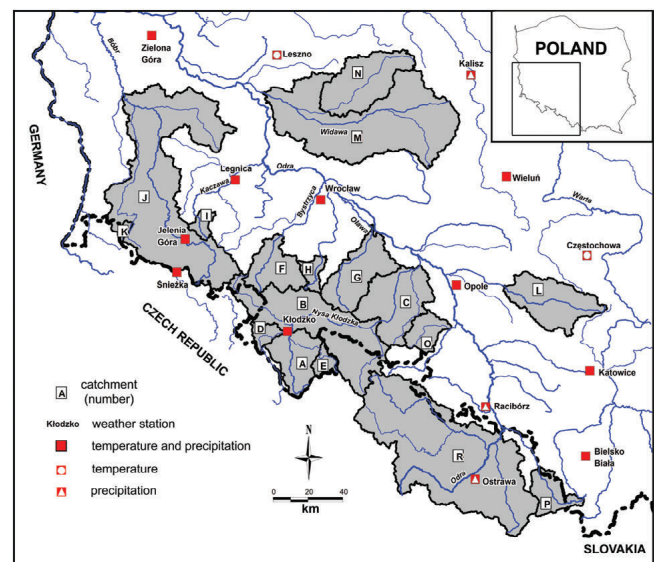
POLAND

Bóbr
Zielona Góra
Leszno
Kalisz
N
Widawa
M
GERMANY
Legnica
Kaczawa
Odra
Wrocław
Bystrzyca
Wieluń
Warta
J
I
K
Jelenia Góra
Oława
Śnieżka
F
H
G
Częstochowa
Opole
C
L
B
Nysa Kłodzka
CZECH REPUBLIC
D
Kłodzko
O
A
E
A catchment (number)
Kłodzko weather station
temperature and precipitation
temperature
precipitation
N
Katowice
Racibórz
R
Bielsko Biała
Odra
Ostrawa
P
0 20 40
km
SLOVAKIA